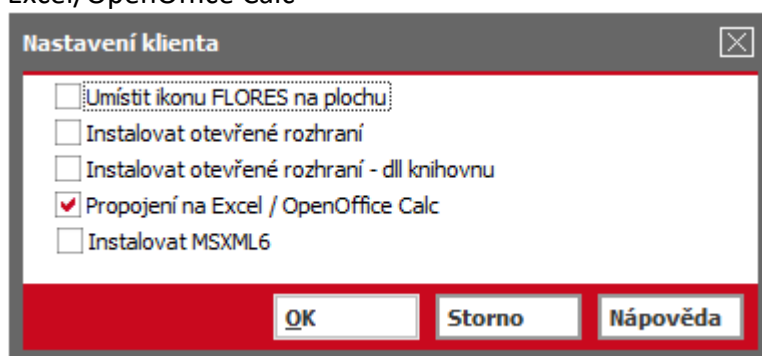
Excel/OpenOffice Calc

Nastavení klienta

Umístit ikonu FLORES na plochu
Instalovat otevřené rozhraní
Instalovat otevřené rozhraní - dll knihovnu
Propojení na Excel / OpenOffice Calc
Instalovat MSXML6

OK
Storno
Nápověda